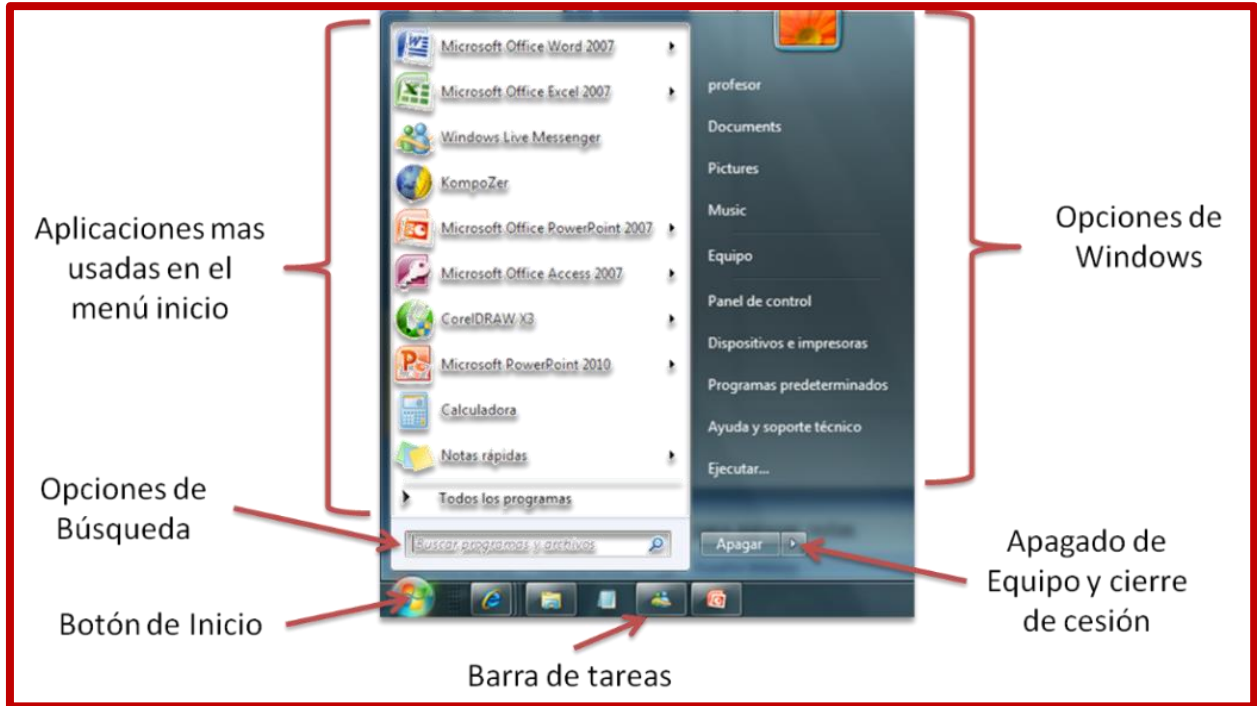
Microsoft Office Word 2007

Microsoft Office Excel 2007

Windows Live Messenger

KompoZer

Microsoft Office PowerPoint 2007

Microsoft Office Access 2007

CorelDRAW X3

Microsoft PowerPoint 2010

Calculadora

Notas rápidas

Todos los programas

Buscar programas y archivos

profesor

Documents

Pictures

Music

Equipo

Panel de control

Dispositivos e impresoras

Programas predeterminados

Ayuda y soporte técnico

Ejecutar...

Apagar

Aplicaciones mas usadas en el menú inicio

Opciones de Windows

Opciones de Búsqueda

Apagado de Equipo y cierre de cesión

Botón de Inicio

Barra de tareas